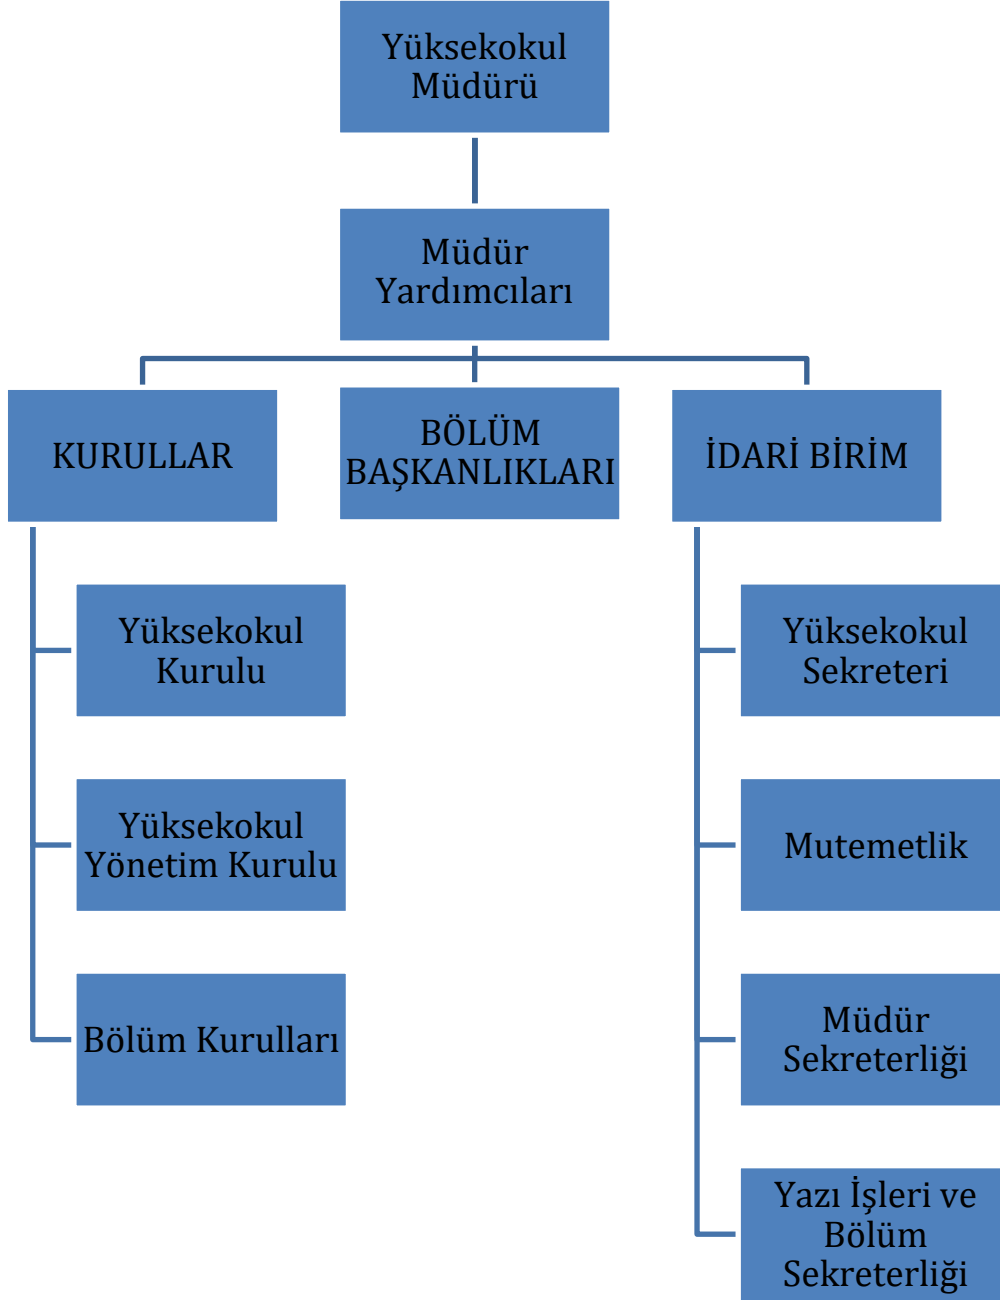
Yüksekokul Müdürü

Müdür Yardımcıları

KURULLAR

BÖLÜM BAŞKANLIKLARI

İDARİ BİRİM

Yüksekokul Kurulu

Yüksekokul Yönetim Kurulu

Bölüm Kurulları

Yüksekokul Sekreteri

Mutemetlik

Müdür Sekreterliği

Yazı İşleri ve Bölüm Sekreterliği